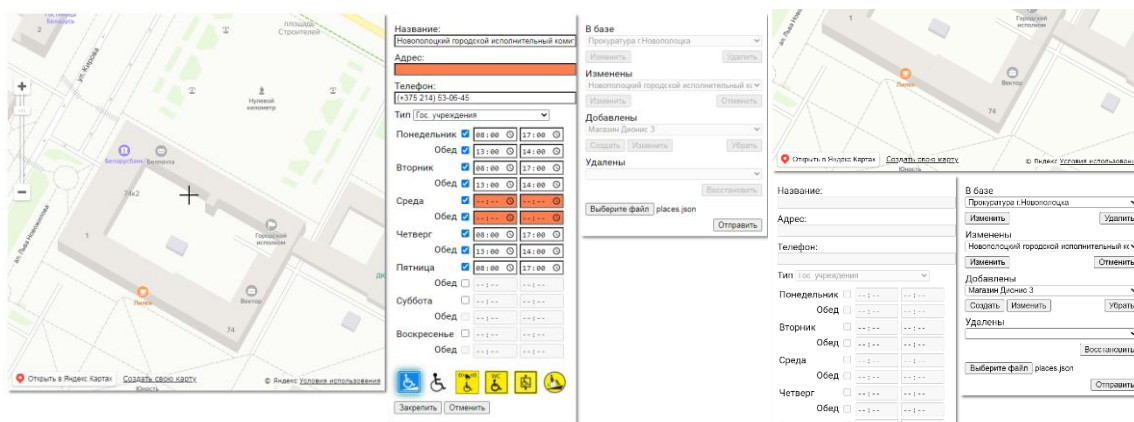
Гостиница Беларусь
площадь Строителей
ул. Кирова
Нулевой километр
Беларусбанк
Белинвеста
74к2
Городской исполком
ул. Льва Новополоцкий
1
Лидо
Вектор
74
Открыть в Яндекс Картах
Создать свою карту
Юкость
© Яндекс Условия использования

Название:
Новополоцкий городской исполнительный комит
Адрес:
Телефон:
(+375 214) 53-06-45
Тип Гос. учреждения
Понедельник 08:00 17:00
Обед 13:00 14:00
Вторник 08:00 17:00
Обед 13:00 14:00
Среда --:-- --:--
Обед --:-- --:--
Четверг 08:00 17:00
Обед 13:00 14:00
Пятница 08:00 17:00
Обед --:-- --:--
Суббота --:-- --:--
Обед --:-- --:--
Воскресенье --:-- --:--
Обед --:-- --:--
Закрепить Отменить

В базе
Прокуратура г.Новополоцка
Изменить Удалить
Изменены
Новополоцкий городской исполнительный к
Изменить Отменить
Добавлены
Магазин Дионис 3
Создать Изменить Убрать
Удалены
Восстановить
Выберите файл places.json
Отправить

Лидо
Вектор
74
Городской исполком
Открыть в Яндекс Картах
Создать свою карту
Юкость
© Яндекс Условия использования

Название:
Адрес:
Телефон:
Тип Гос. учреждения
Понедельник --:-- --:--
Обед --:-- --:--
Вторник --:-- --:--
Обед --:-- --:--
Среда --:-- --:--
Обед --:-- --:--
Четверг --:-- --:--
Обед --:-- --:--

В базе
Прокуратура г.Новополоцка
Изменить Удалить
Изменены
Новополоцкий городской исполнительный к
Изменить Отменить
Добавлены
Магазин Дионис 3
Создать Изменить Убрать
Удалены
Восстановить
Выберите файл places.json
Отправить